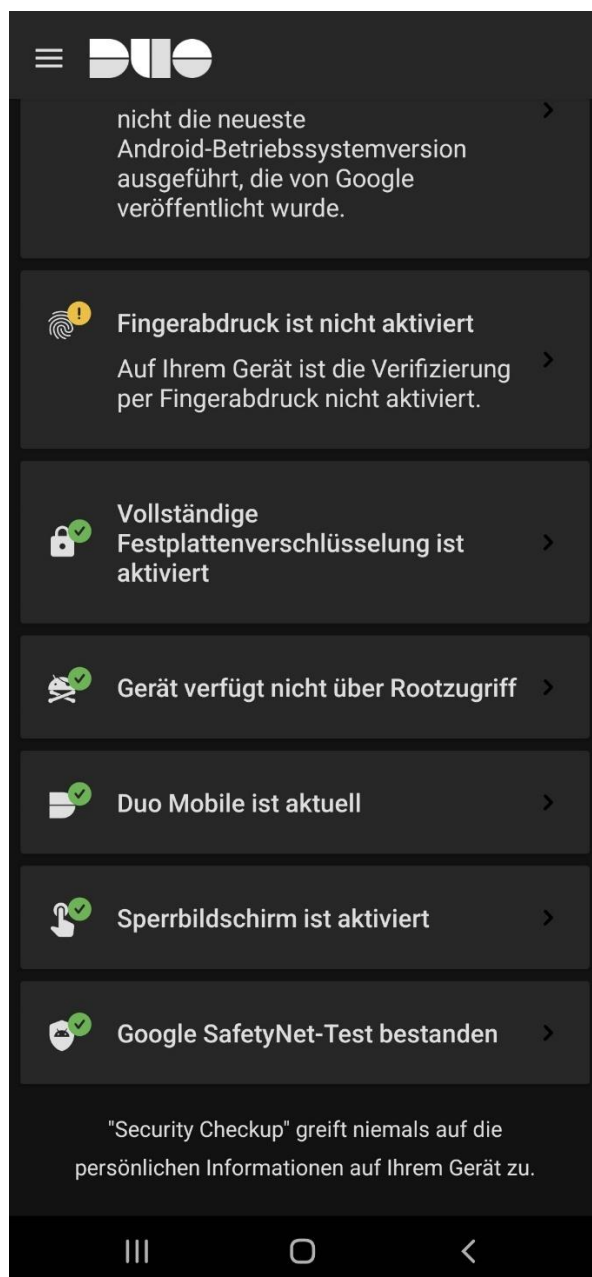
DUO

nicht die neueste Android-Betriebssystemversion ausgeführt, die von Google veröffentlicht wurde.

Fingerabdruck ist nicht aktiviert

Auf Ihrem Gerät ist die Verifizierung per Fingerabdruck nicht aktiviert.

Vollständige Festplattenverschlüsselung ist aktiviert

Gerät verfügt nicht über Rootzugriff

Duo Mobile ist aktuell

Sperrbildschirm ist aktiviert

Google SafetyNet-Test bestanden

"Security Checkup" greift niemals auf die persönlichen Informationen auf Ihrem Gerät zu.